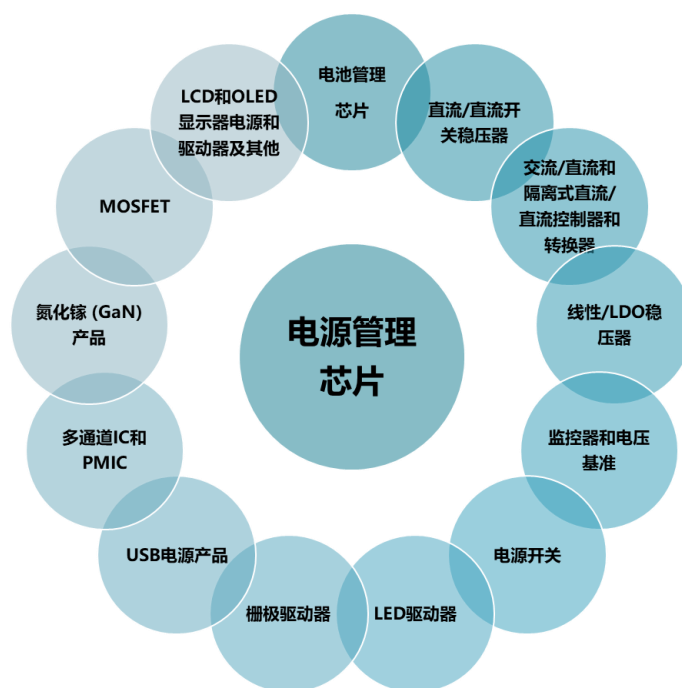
电源管理芯片

电池管理芯片

直流/直流开关稳压器

交流/直流和隔离式直流/直流控制器和转换器

线性/LDO稳压器

监控器和电压基准

电源开关

LED驱动器

栅极驱动器

USB电源产品

多通道IC和PMIC

氮化镓 (GaN) 产品

MOSFET

LCD和OLED显示器电源和驱动器及其他